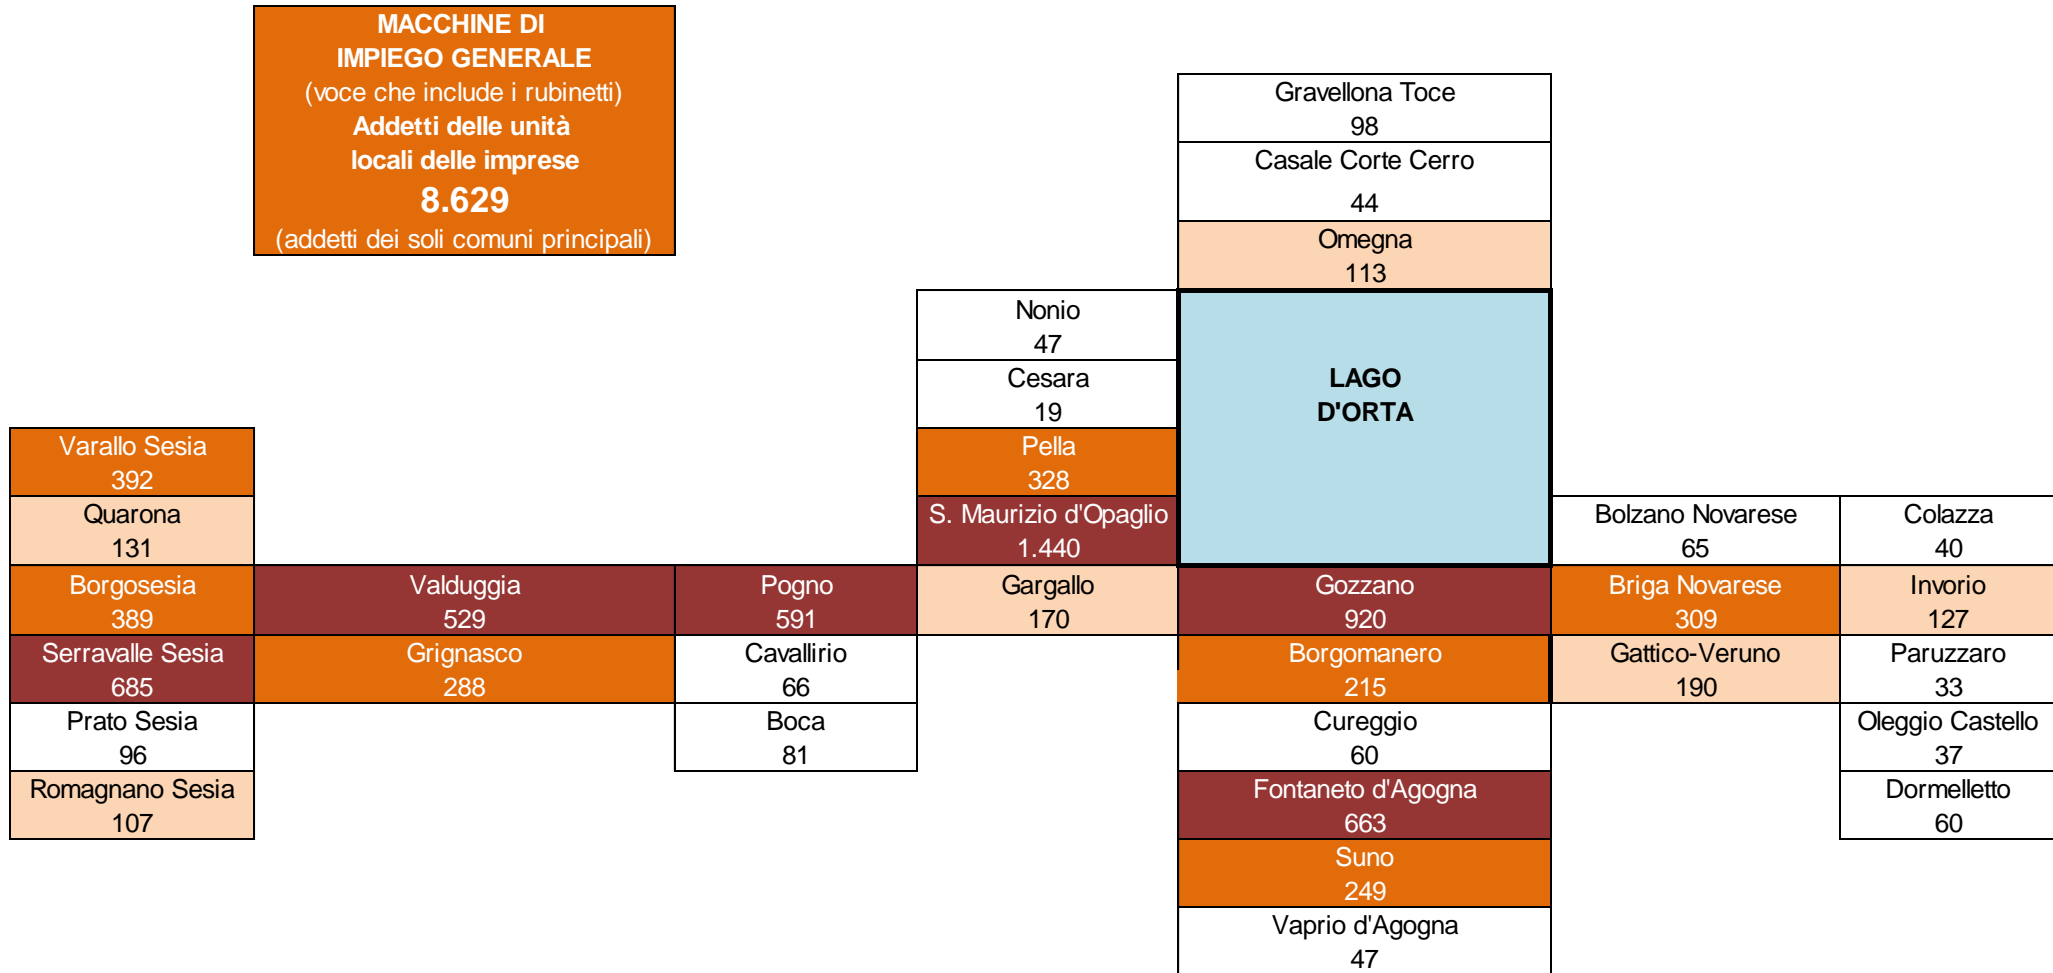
MACCHINE DI IMPIEGO GENERALE
(voce che include i rubinetti)
Addetti delle unità locali delle imprese
8.629
(addetti dei soli comuni principali)

Gravellona Toce
98

Casale Corte Cerro
44

Omegna
113

Nonio
47

Cesara
19

LAGO D'ORTA

Varallo Sesia
392

Pella
328

Quarona
131

S. Maurizio d'Opaglio
1.440

Bolzano Novarese
65

Colazza
40

Borgosesia
389

Valduggia
529

Pogno
591

Gargallo
170

Gozzano
920

Briga Novarese
309

Invorio
127

Serravalle Sesia
685

Grignasco
288

Cavallirio
66

Borgomanero
215

Gattico-Veruno
190

Paruzzaro
33

Prato Sesia
96

Boca
81

Cureggio
60

Oleggio Castello
37

Romagnano Sesia
107

Fontaneto d'Agogna
663

Dormelletto
60

Suno
249

Vaprio d'Agogna
47